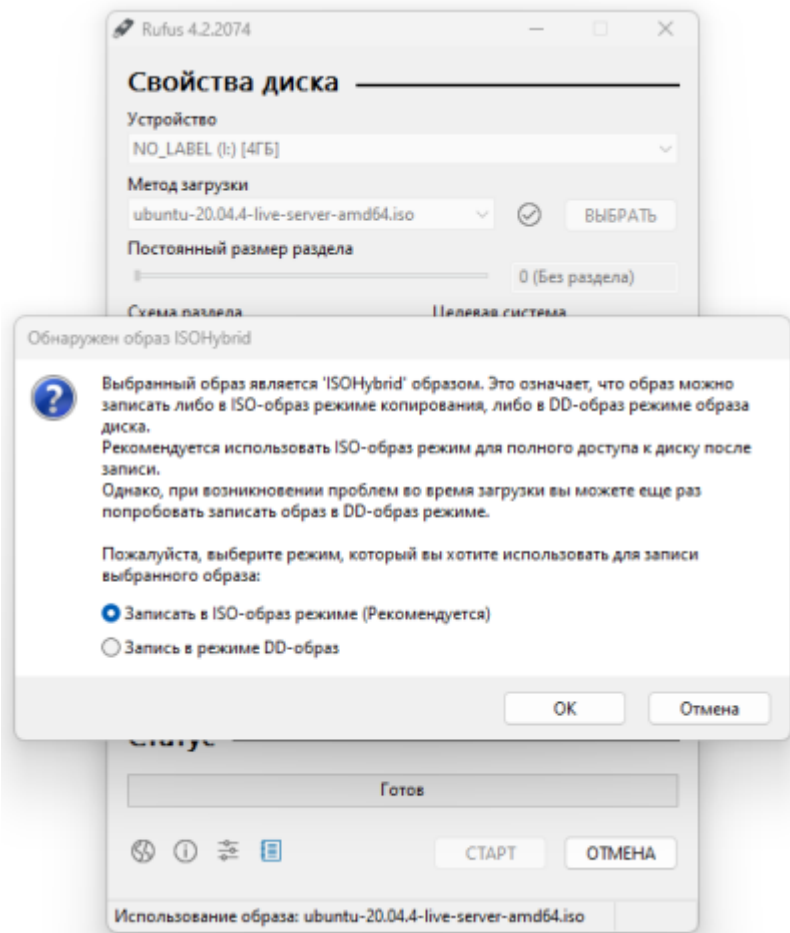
Rufus 4.2.2074

Свойства диска

Устройство

NO_LABEL (I:) [4ГБ]

Метод загрузки

ubuntu-20.04.4-live-server-amd64.iso

ВЫБРАТЬ

Постоянный размер раздела

0 (Без раздела)

Схема раздела

Целевая система

Обнаружен образ ISOHybrid

Выбранный образ является 'ISOHybrid' образом. Это означает, что образ можно записать либо в ISO-образ режиме копирования, либо в DD-образ режиме образа диска.
Рекомендуется использовать ISO-образ режим для полного доступа к диску после записи.
Однако, при возникновении проблем во время загрузки вы можете еще раз попробовать записать образ в DD-образ режиме.

Пожалуйста, выберите режим, который вы хотите использовать для записи выбранного образа:

Записать в ISO-образ режиме (Рекомендуется)

Запись в режиме DD-образ

OK

Отмена

Статус

Готов

СТАРТ

ОТМЕНА

Использование образа: ubuntu-20.04.4-live-server-amd64.iso